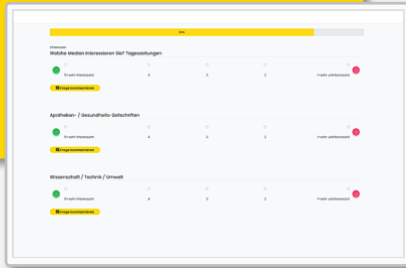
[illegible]

Präferenzen

Welche Medien interessieren Sie? Tageszeitungen

5 sehr interessant | 4 | 3 | 2 | 1 nicht interessant

Frage kommentieren

Apotheken- / Gesundheits-Zeitschriften

5 sehr interessant | 4 | 3 | 2 | 1 nicht interessant

Frage kommentieren

Wissenschaft / Technik / Umwelt

5 sehr interessant | 4 | 3 | 2 | 1 nicht interessant

Frage kommentieren